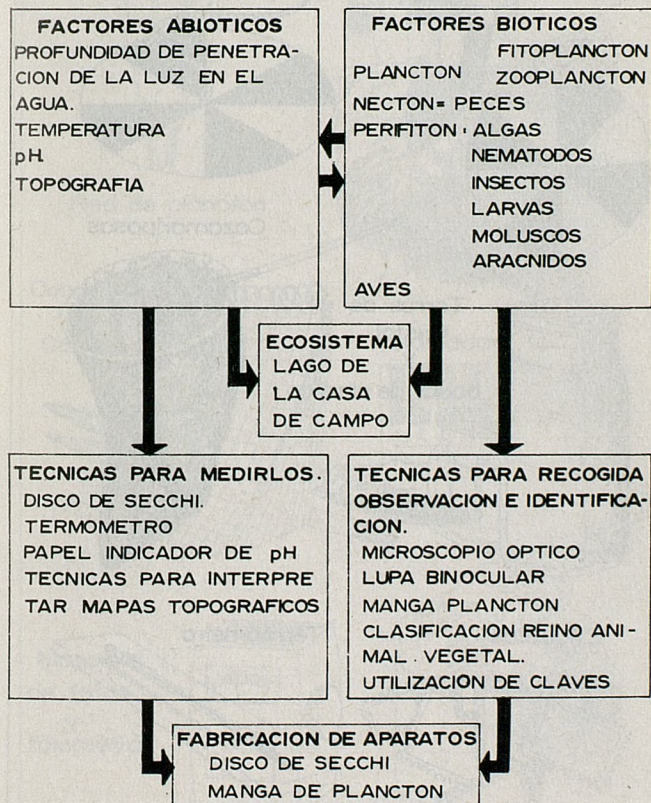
FACTORES ABIOTICOS
PROFUNDIDAD DE PENETRACION DE LA LUZ EN EL AGUA.
TEMPERATURA
pH.
TOPOGRAFIA

FACTORES BIOTICOS
PLANCTON FITOPLANCTON
ZOOPLANCTON
NECTON= PECES
PERIFITON · ALGAS
NEMATODOS
INSECTOS
LARVAS
MOLUSCOS
ARACNIDOS
AVES

ECOSISTEMA
LAGO DE LA CASA DE CAMPO

TECNICAS PARA MEDIRLOS.
DISCO DE SECCHI.
TERMOMETRO
PAPEL INDICADOR DE pH
TECNICAS PARA INTERPRETAR MAPAS TOPOGRAFICOS

TECNICAS PARA RECOGIDA OBSERVACION E IDENTIFICACION.
MICROSCOPIO OPTICO
LUPA BINOCULAR
MANGA PLANCTON
CLASIFICACION REINO ANIMAL. VEGETAL.
UTILIZACION DE CLAVES

FABRICACION DE APARATOS
DISCO DE SECCHI
MANGA DE PLANCTON